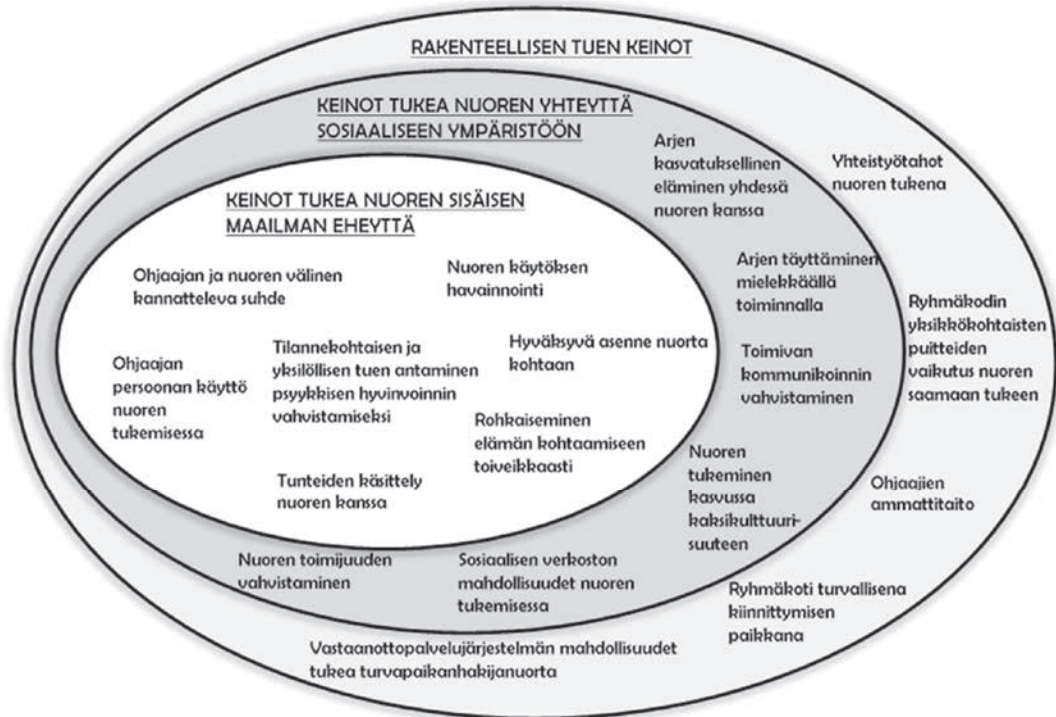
RAKENTEELLISEN TUEN KEINOT

KEINOT TUKEA NUOREN YHTEYTTÄ SOSIAALISEEN YMPÄRISTÖÖN

KEINOT TUKEA NUOREN SISÄISEN MAAILMAN EHEYTTÄ

Ohjaajan ja nuoren välinen kannatteleva suhde

Nuoren käytöksen havainnointi

Ohjaajan persoonan käyttö nuoren tukemisessa

Tilannekohtaisen ja yksilöllisen tuen antaminen psyykkisen hyvinvoinnin vahvistamiseksi

Hyväksyvä asenne nuorta kohtaan

Rohkaiseminen elämän kohtaamiseen toiveikkaasti

Tunteiden käsittely nuoren kanssa

Arjen kasvatuksellinen eläminen yhdessä nuoren kanssa

Arjen täyttäminen mielekkäällä toiminnalla

Toimivan kommunikoinnin vahvistaminen

Nuoren tukeminen kasvussa kaksikulttuurisuuteen

Nuoren toimijuuden vahvistaminen

Sosiaalisen verkoston mahdollisuudet nuoren tukemisessa

Yhteistyötahot nuoren tukena

Ryhmäkodin yksikkökohtaisten puitteiden vaikutus nuoren saamaan tukeen

Ohjaajien ammattitaito

Ryhmäkoti turvallisena kiinnittymisen paikkana

Vastaanottopalvelujärjestelmän mahdollisuudet tukea turvapaikanhakijanuorta